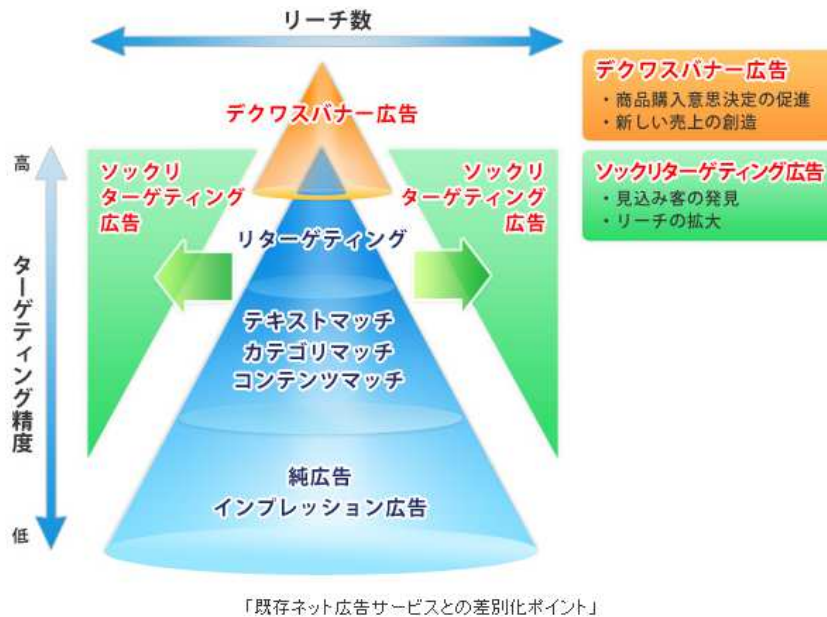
リーチ数

デクワスバナー広告
・商品購入意思決定の促進
・新しい売上の創造

ソックリターゲティング広告
・見込み客の発見
・リーチの拡大

高

ターゲティング精度

低

デクワスバナー広告

ソックリ
ターゲティング
広告

ソックリ
ターゲティング
広告

リターゲティング

テキストマッチ
カテゴリマッチ
コンテンツマッチ

純広告
インプレッション広告

「既存ネット広告サービスとの差別化ポイント」